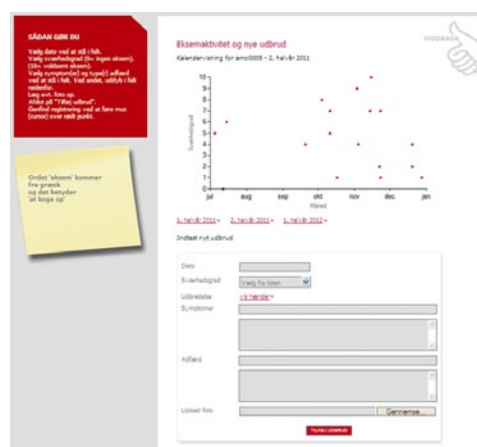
SÅDAN GØR DU

Vælg dato ved at stå i felt.
Vælg sværhedsgrad (0= ingen eksem), (10= voldsomt eksem).
Vælg symptom(er) og type(r) adfærd ved at stå i felt. Ved andet, udfyld i felt nedenfor.
Læg evt. foto op.
Afslut på "Tilføj udbrud".
Genfind registrering ved at føre mus (cursor) over rødt punkt.

Ordet 'eksem' kommer fra græsk og det betyder 'at koge op'

HUDRASK

Eksemaktivitet og nye udbrud

Kalendervisning for emil0005 - 2. halvår 2011

10
9
8
7
6
5
4
3
2
1
0

Sværhedsgrad

jul aug sep okt nov dec jan

Måned

1. halvår 2011 » 2. halvår 2011 » 1. halvår 2012 »

Indtast nyt udbrud

Dato
Sværhedsgrad Vælg fra listen
Udbredelse Vis hænder
Symptomer
Adfærd
Upload foto Gennemse...

TILFØJ UDBRUD